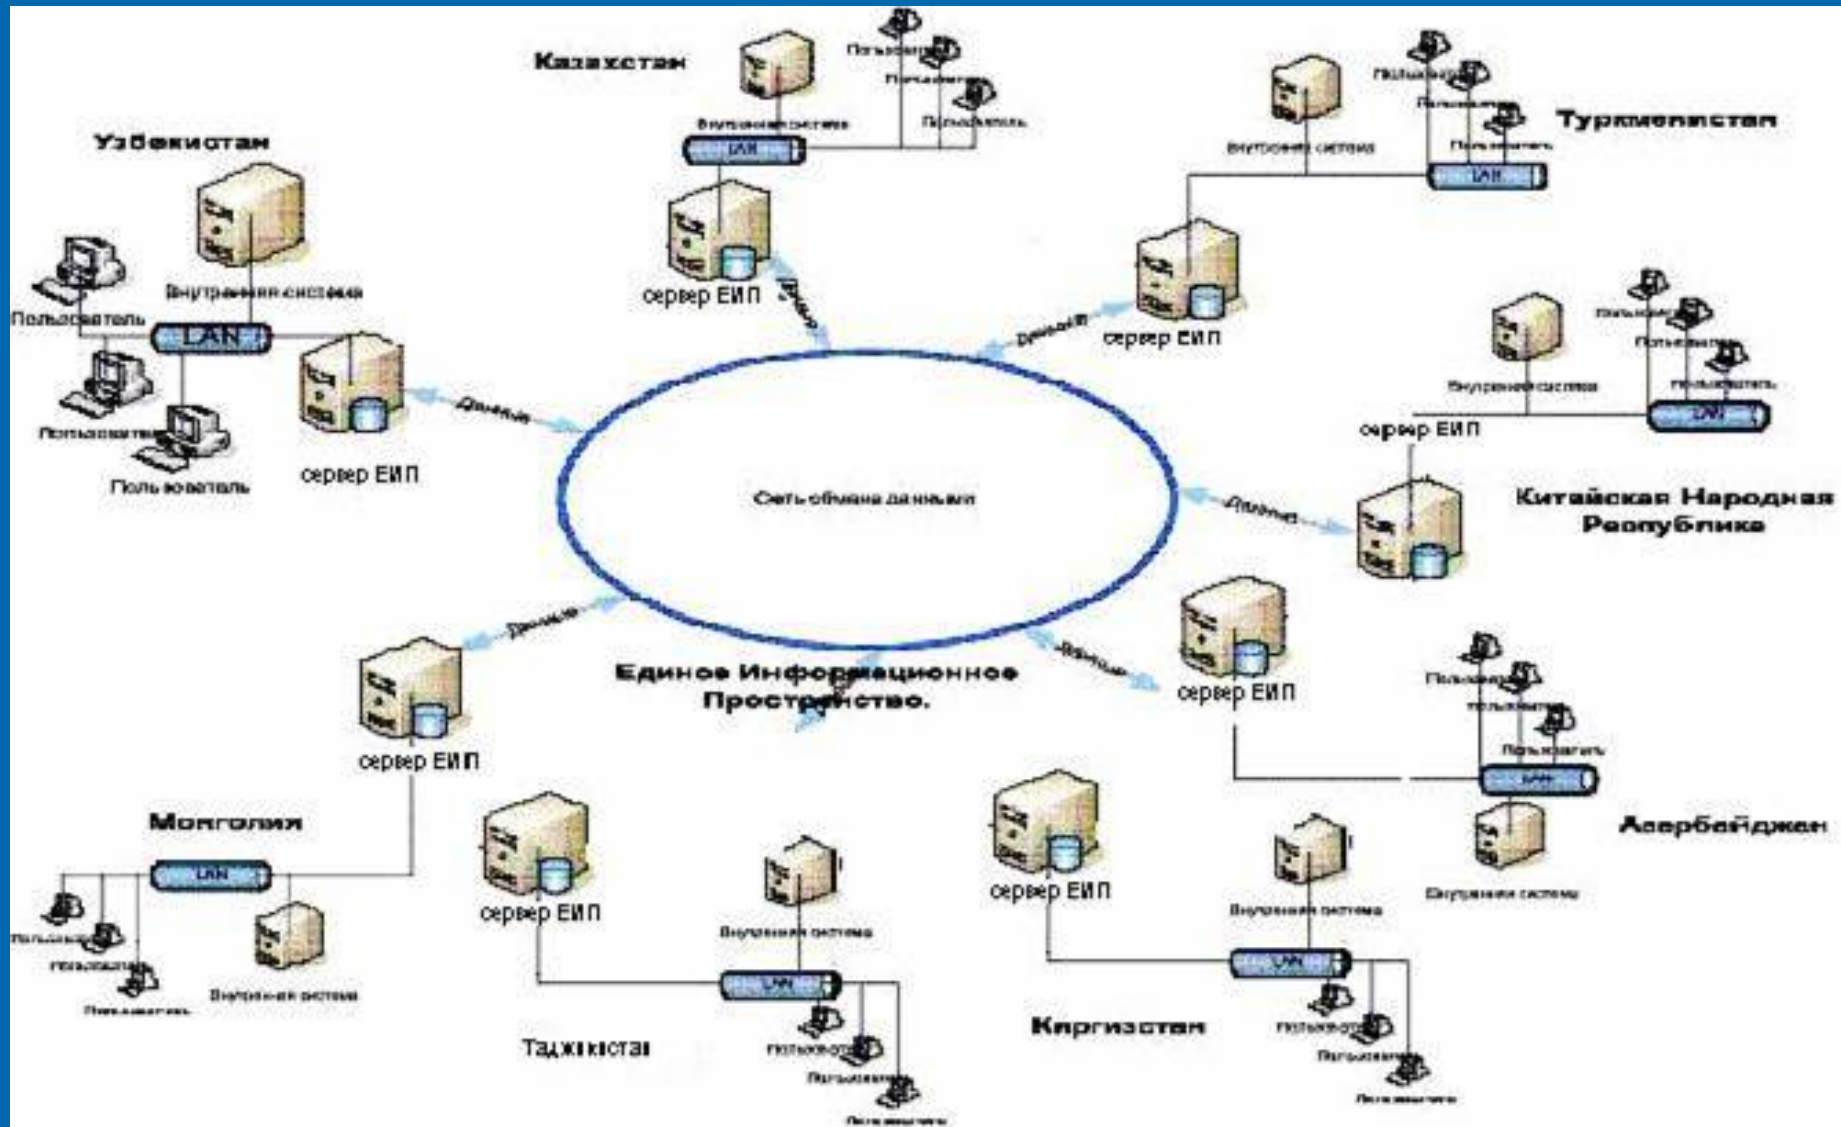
Казахстан
Пользователь
Пользователь
Пользователь
Внутренняя система
LAN
сервер ЕИП
Данные

Туркменистан
Пользователь
Пользователь
Пользователь
Внутренняя система
LAN
сервер ЕИП
Данные

Узбекистан
Внутренняя система
Пользователь
LAN
Пользователь
Пользователь
сервер ЕИП
Данные

Сеть обмена данными

Внутренняя система
Пользователь
Пользователь
Пользователь
LAN
сервер ЕИП
Данные
Китайская Народная Республика

Данные
сервер ЕИП
Монголия
LAN
Пользователь
Пользователь
Пользователь
Внутренняя система

Единое Информационное Пространство.

Данные
сервер ЕИП
Пользователь
Пользователь
Пользователь
LAN
Азербайджан
Внутренняя система

сервер ЕИП
Внутренняя система
LAN
Пользователь
Пользователь
Пользователь
Таджикистан

сервер ЕИП
Внутренняя система
LAN
Киргизстан
Пользователь
Пользователь
Пользователь